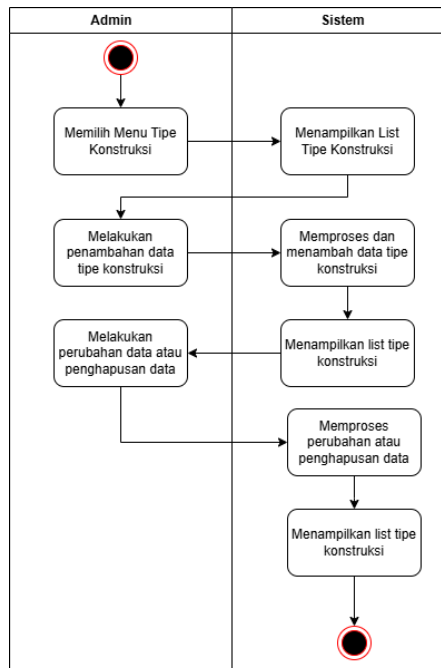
| Admin | Sistem |
|---|---|

Memilih Menu Tipe Konstruksi

Menampilkan List Tipe Konstruksi

Melakukan penambahan data tipe konstruksi

Memproses dan menambah data tipe konstruksi

Melakukan perubahan data atau penghapusan data

Menampilkan list tipe konstruksi

Memproses perubahan atau penghapusan data

Menampilkan list tipe konstruksi